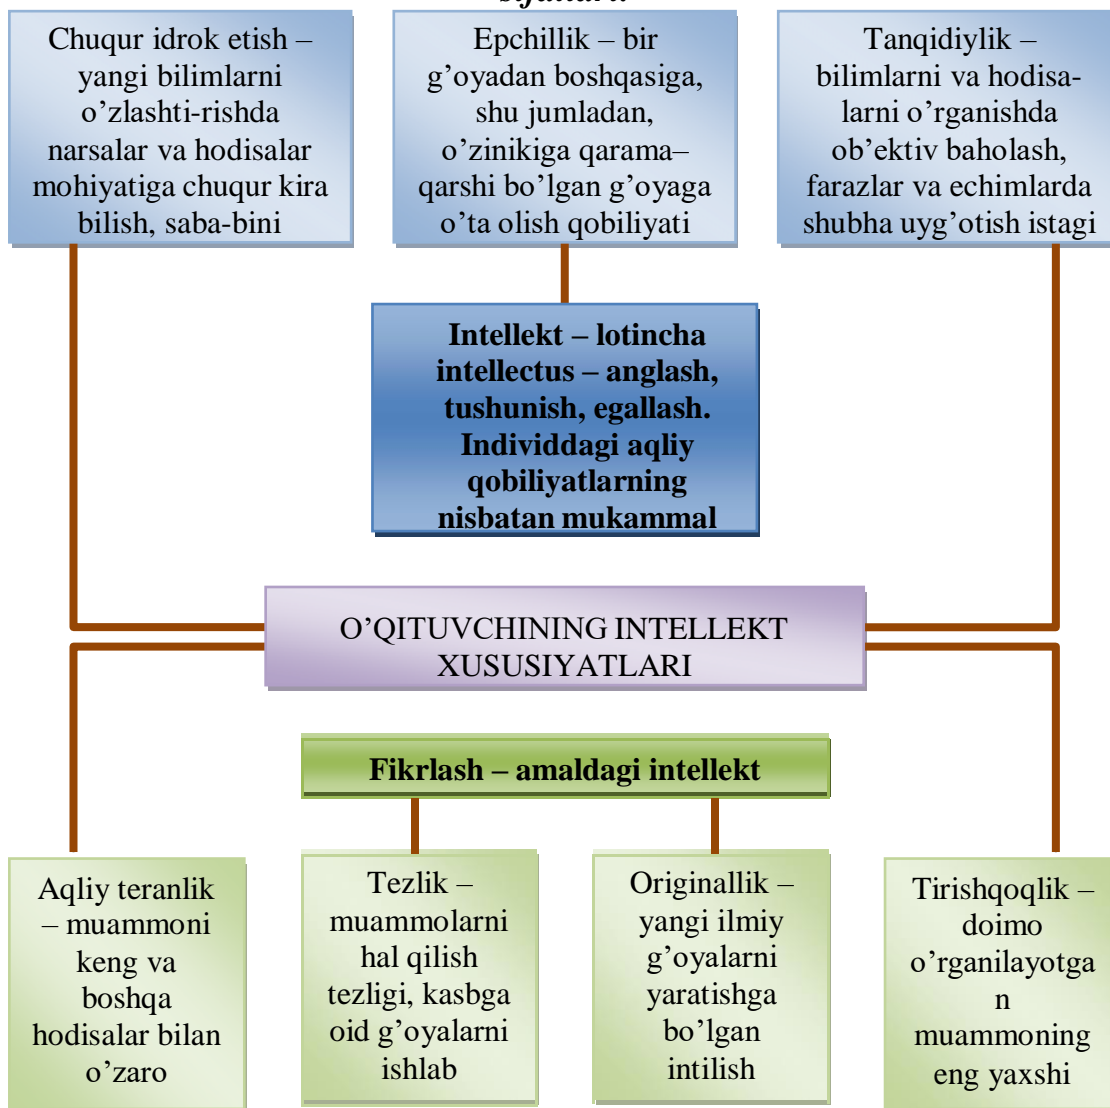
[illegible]

Chuqur idrok etish – yangi bilimlarni o’zlashti-rishda narsalar va hodisalar mohiyatiga chuqur kira bilish, saba-bini

Epchillik – bir g’oyadan boshqasiga, shu jumladan, o’zinikiga qarama–qarshi bo’lgan g’oyaga o’ta olish qobiliyati

Tanqidiylik – bilimlarni va hodisalarni o’rganishda ob’ektiv baholash, farazlar va echimlarda shubha uyg’otish istagi

Intellekt – lotincha intellectus – anglash, tushunish, egallash. Individdagi aqliy qobiliyatlarning nisbatan mukammal

O’QITUVCHINING INTELLEKT XUSUSIYATLARI

Fikrlash – amaldagi intellekt

Aqliy teranlik – muammoni keng va boshqa hodisalar bilan o’zaro

Tezlik – muammolarni hal qilish tezligi, kasbga oid g’oyalarni ishlab

Originallik – yangi ilmiy g’oyalarni yaratishga bo’lgan intilish

Tirishqoqlik – doimo o’rganilayotgan muammoning eng yaxshi